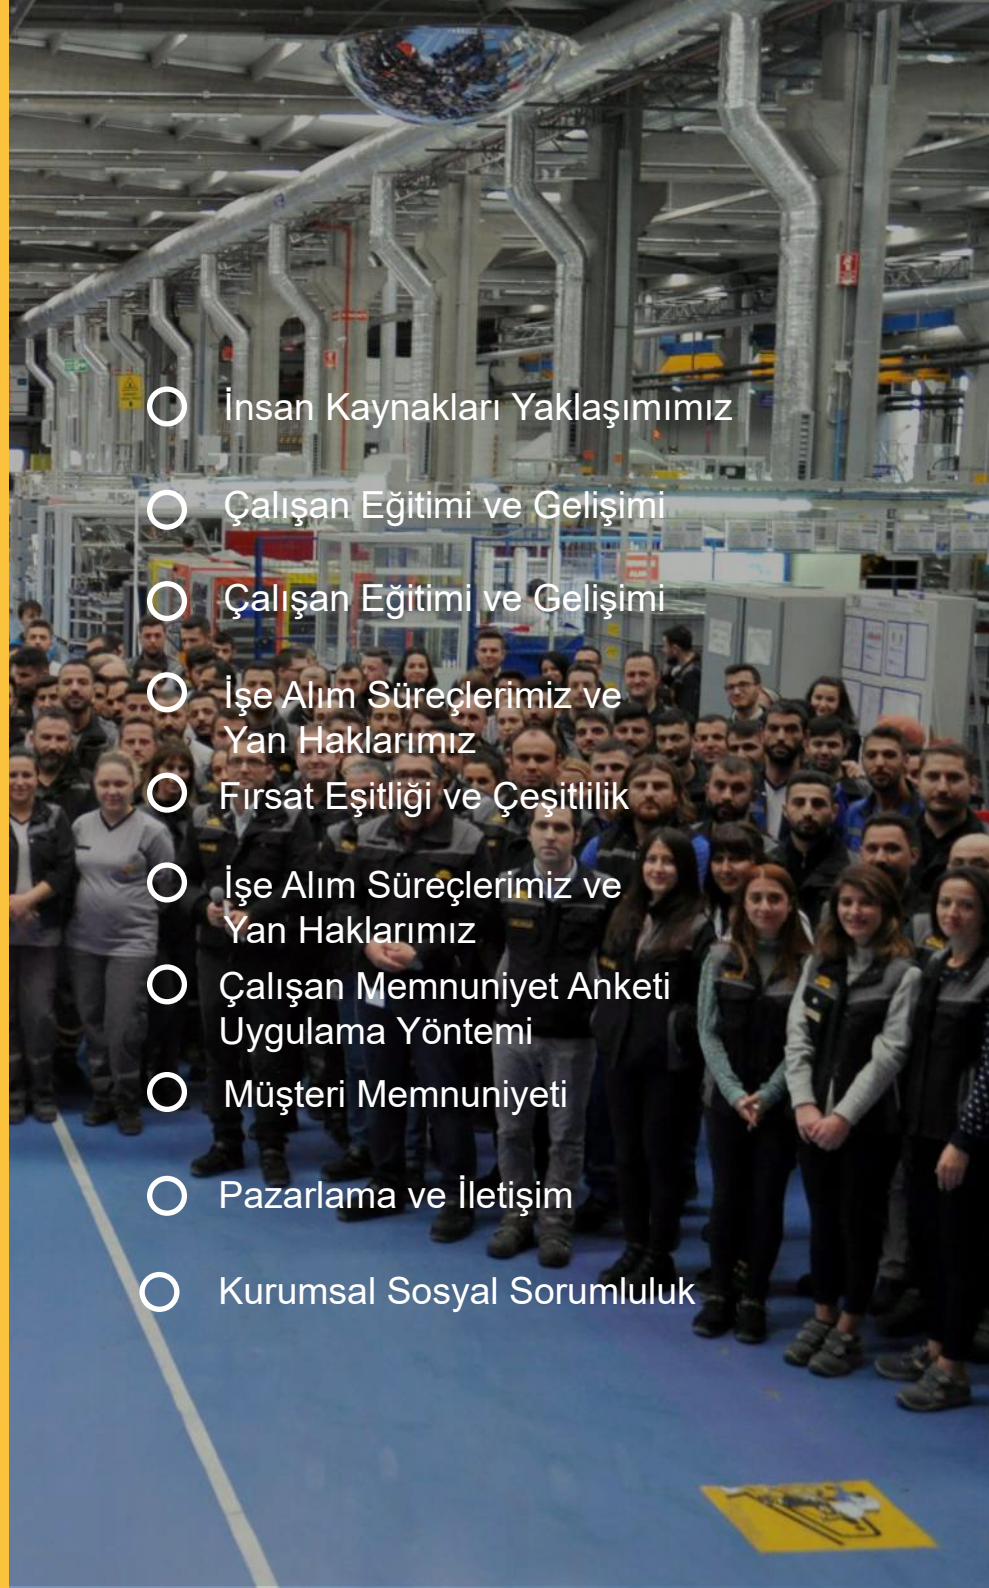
İnsan Kaynakları Yaklaşımımız

Çalışan Eğitimi ve Gelişimi

Çalışan Eğitimi ve Gelişimi

İşe Alım Süreçlerimiz ve Yan Haklarımız

Fırsat Eşitliği ve Çeşitlilik

İşe Alım Süreçlerimiz ve Yan Haklarımız

Çalışan Memnuniyet Anketi Uygulama Yöntemi

Müşteri Memnuniyeti

Pazarlama ve İletişim

Kurumsal Sosyal Sorumluluk